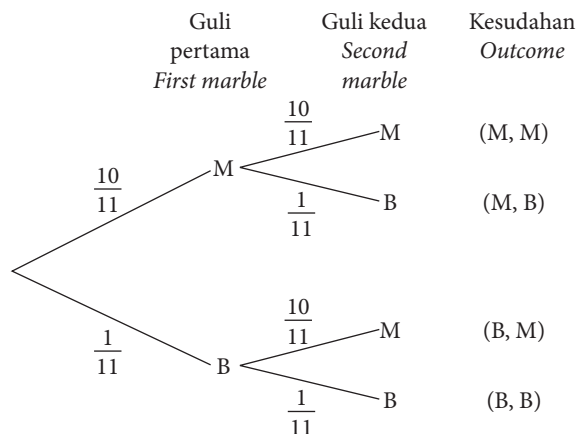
Guli pertama
First marble

Guli kedua
Second marble

Kesudahan
Outcome

$\frac{10}{11}$

M

$\frac{10}{11}$

M

(M, M)

$\frac{1}{11}$

B

(M, B)

$\frac{1}{11}$

B

$\frac{10}{11}$

M

(B, M)

$\frac{1}{11}$

B

(B, B)